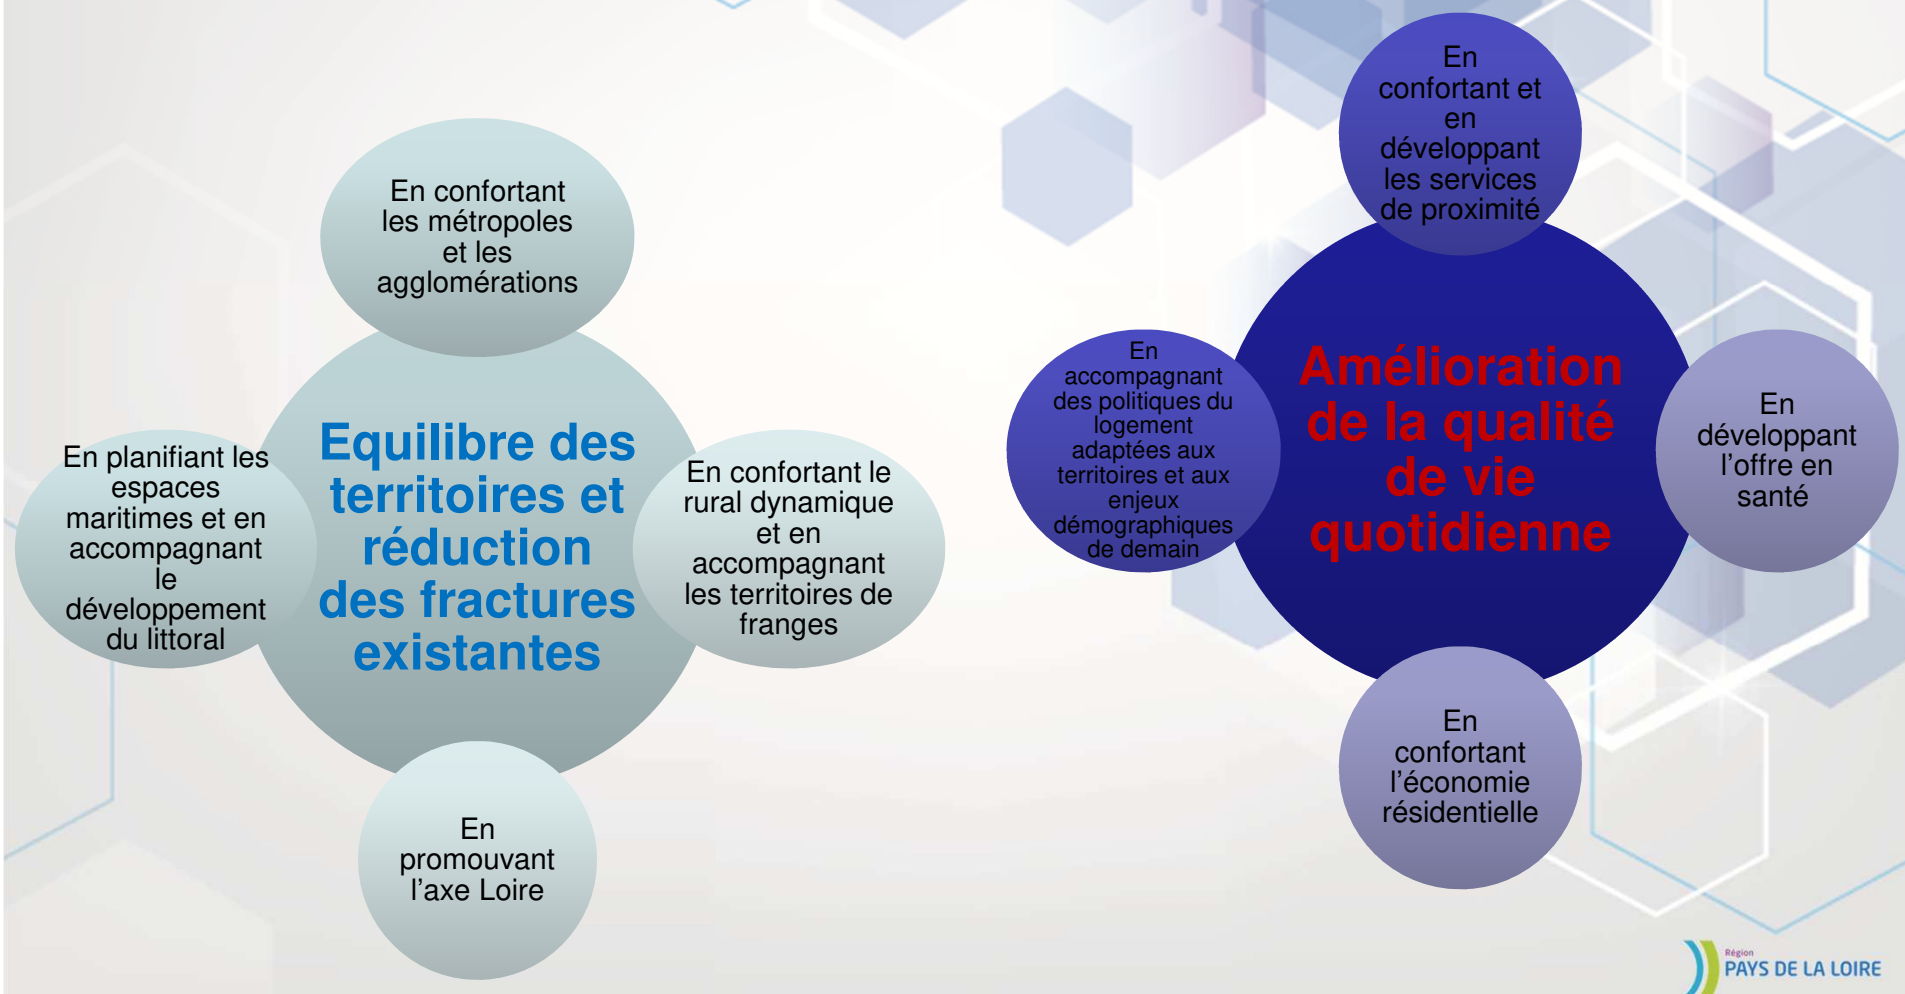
En confortant les métropoles et les agglomérations

En planifiant les espaces maritimes et en accompagnant le développement du littoral

Equilibre des territoires et réduction des fractures existantes

En confortant le rural dynamique et en accompagnant les territoires de franges

En promouvant l'axe Loire

En confortant et en développant les services de proximité

En accompagnant des politiques du logement adaptées aux territoires et aux enjeux démographiques de demain

Amélioration de la qualité de vie quotidienne

En développant l'offre en santé

En confortant l'économie résidentielle

Région PAYS DE LA LOIRE